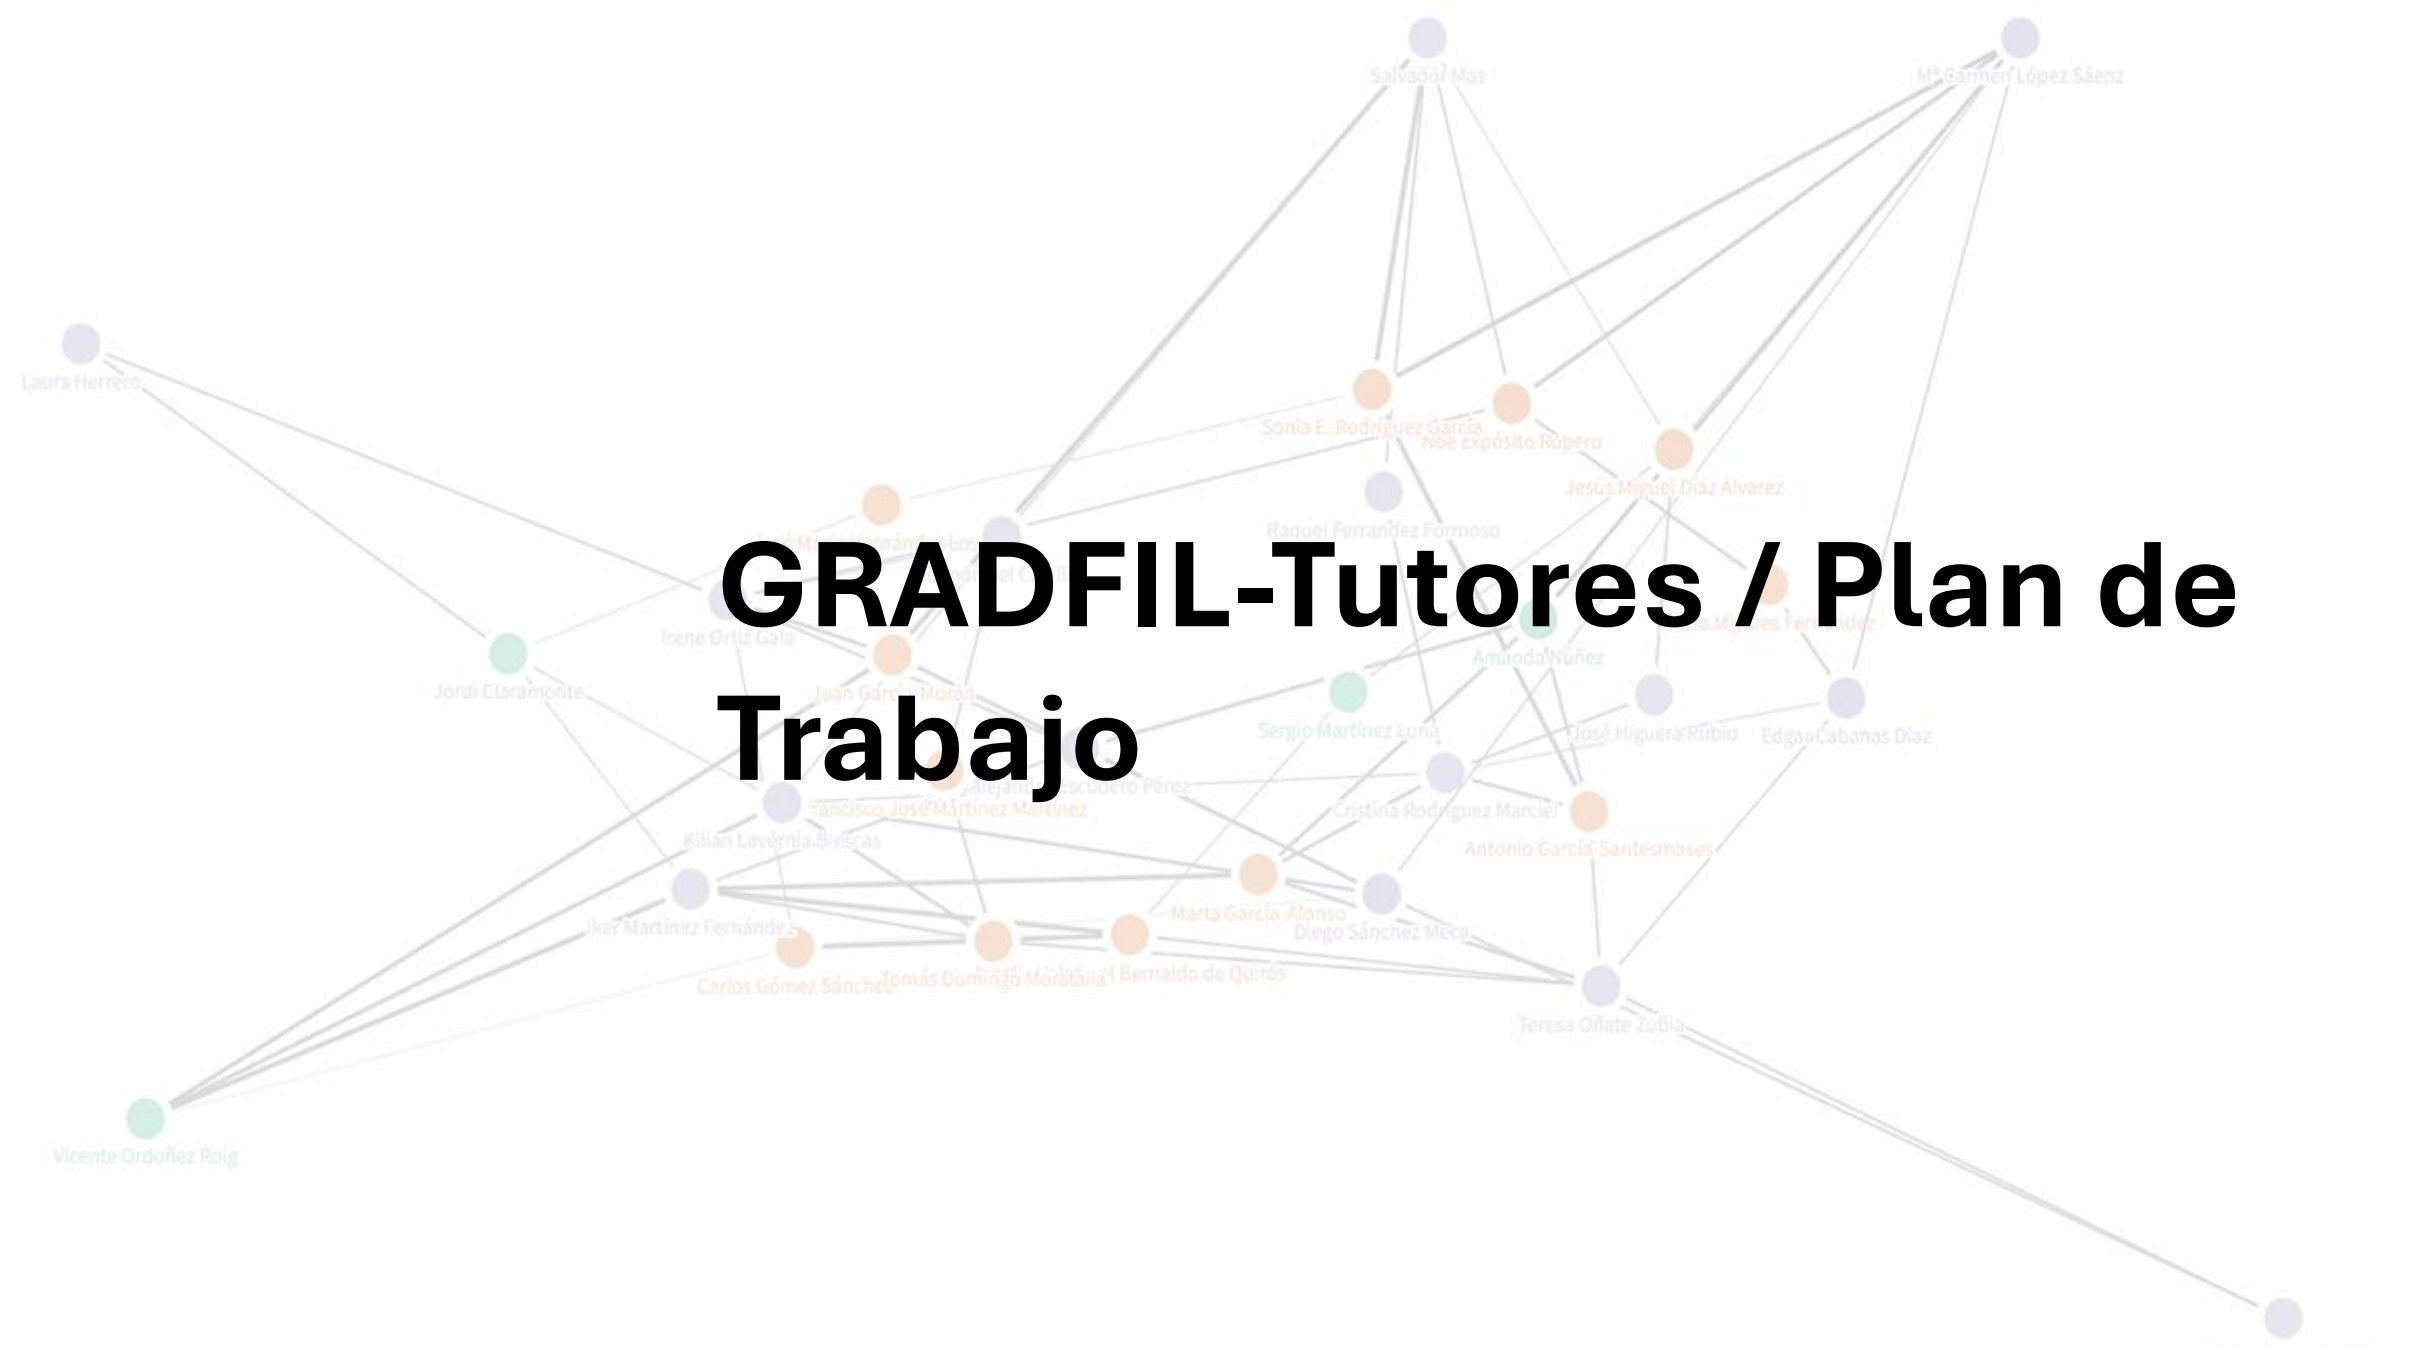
GRADFIL-Tutores / Plan de Trabajo

Salvador Mas
Mª Carmen López Sáenz
Laura Herrero
Sonia E. Rodríguez García
Noé Expósito Ropero
Jesús Miguel Díaz Álvarez
Raquel Ferrández Formoso
Irene Ortiz Gala
Amanda Núñez
Jordi Claramonte
Juan García Morán
Sergio Martínez Luna
José Higuera Rubio
Edgar Cabanas Díaz
Cristina Rodríguez Marciel
Kilian Lavernia Biescas
Antonio García-Santesmases
Marta García-Alonso
Iker Martínez Fernández
Diego Sánchez Meca
Carlos Gómez Sánchez
Tomás Domingo Moratalla
Teresa Oñate Zubía
Vicente Ordóñez Roig